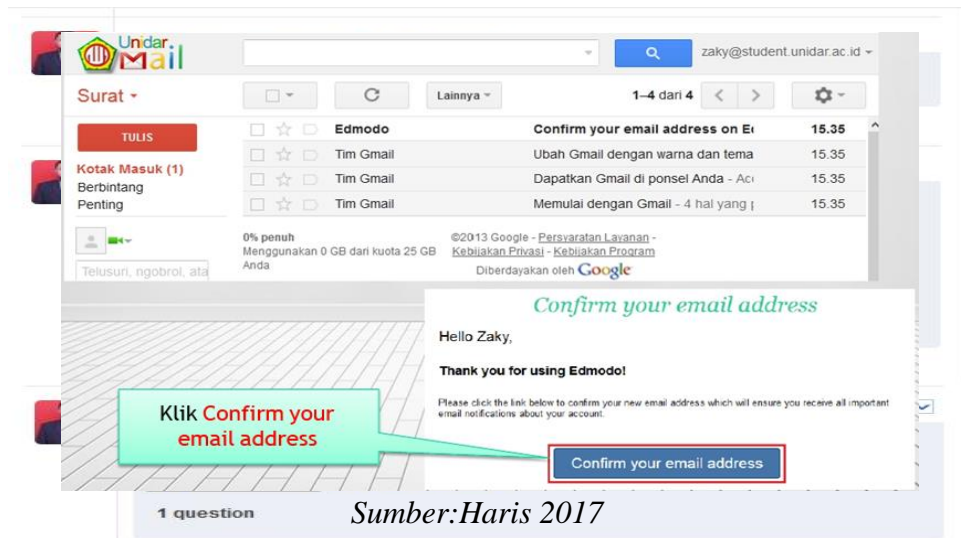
Unidar Mail

zaky@student.unidar.ac.id

Surat

Lainnya

1–4 dari 4

TULIS

Kotak Masuk (1)
Berbintang
Penting

Telusuri, ngobrol, ata

| Edmodo | Confirm your email address on E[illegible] | 15.35 |
|---|---|---|
| Tim Gmail | Ubah Gmail dengan warna dan tema | 15.35 |
| Tim Gmail | Dapatkan Gmail di ponsel Anda - Ac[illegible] | 15.35 |
| Tim Gmail | Memulai dengan Gmail - 4 hal yang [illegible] | 15.35 |

0% penuh
Menggunakan 0 GB dari kuota 25 GB Anda

©2013 Google - Persyaratan Layanan - Kebijakan Privasi - Kebijakan Program
Diberdayakan oleh Google

Confirm your email address

Hello Zaky,

Thank you for using Edmodo!

Please click the link below to confirm your new email address which will ensure you receive all important email notifications about your account.

Confirm your email address

Klik Confirm your email address

1 question

Sumber:Haris 2017